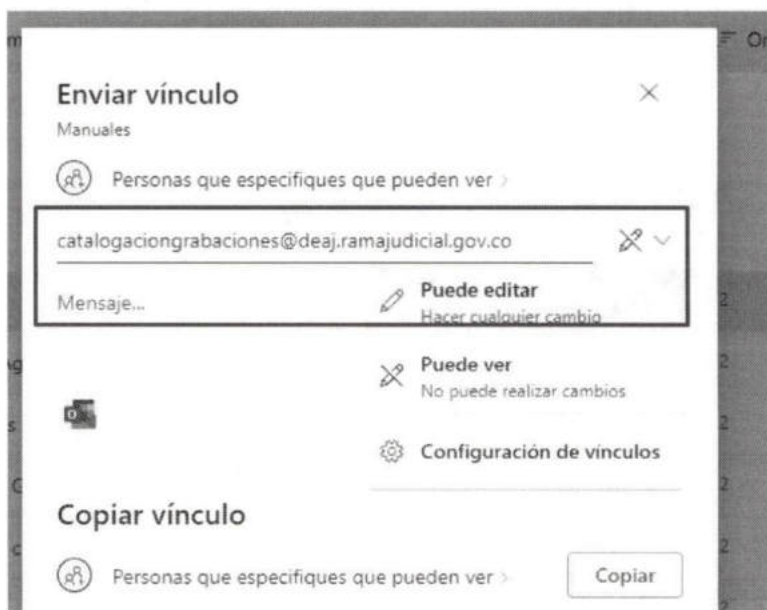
Enviar vínculo

Manuales

Personas que especifiques que pueden ver >

catalogaciongrabaciones@deaj.ramajudicial.gov.co

Mensaje...

Puede editar
Hacer cualquier cambio

Puede ver
No puede realizar cambios

Configuración de vínculos

Copiar vínculo

Personas que especifiques que pueden ver >

Copiar